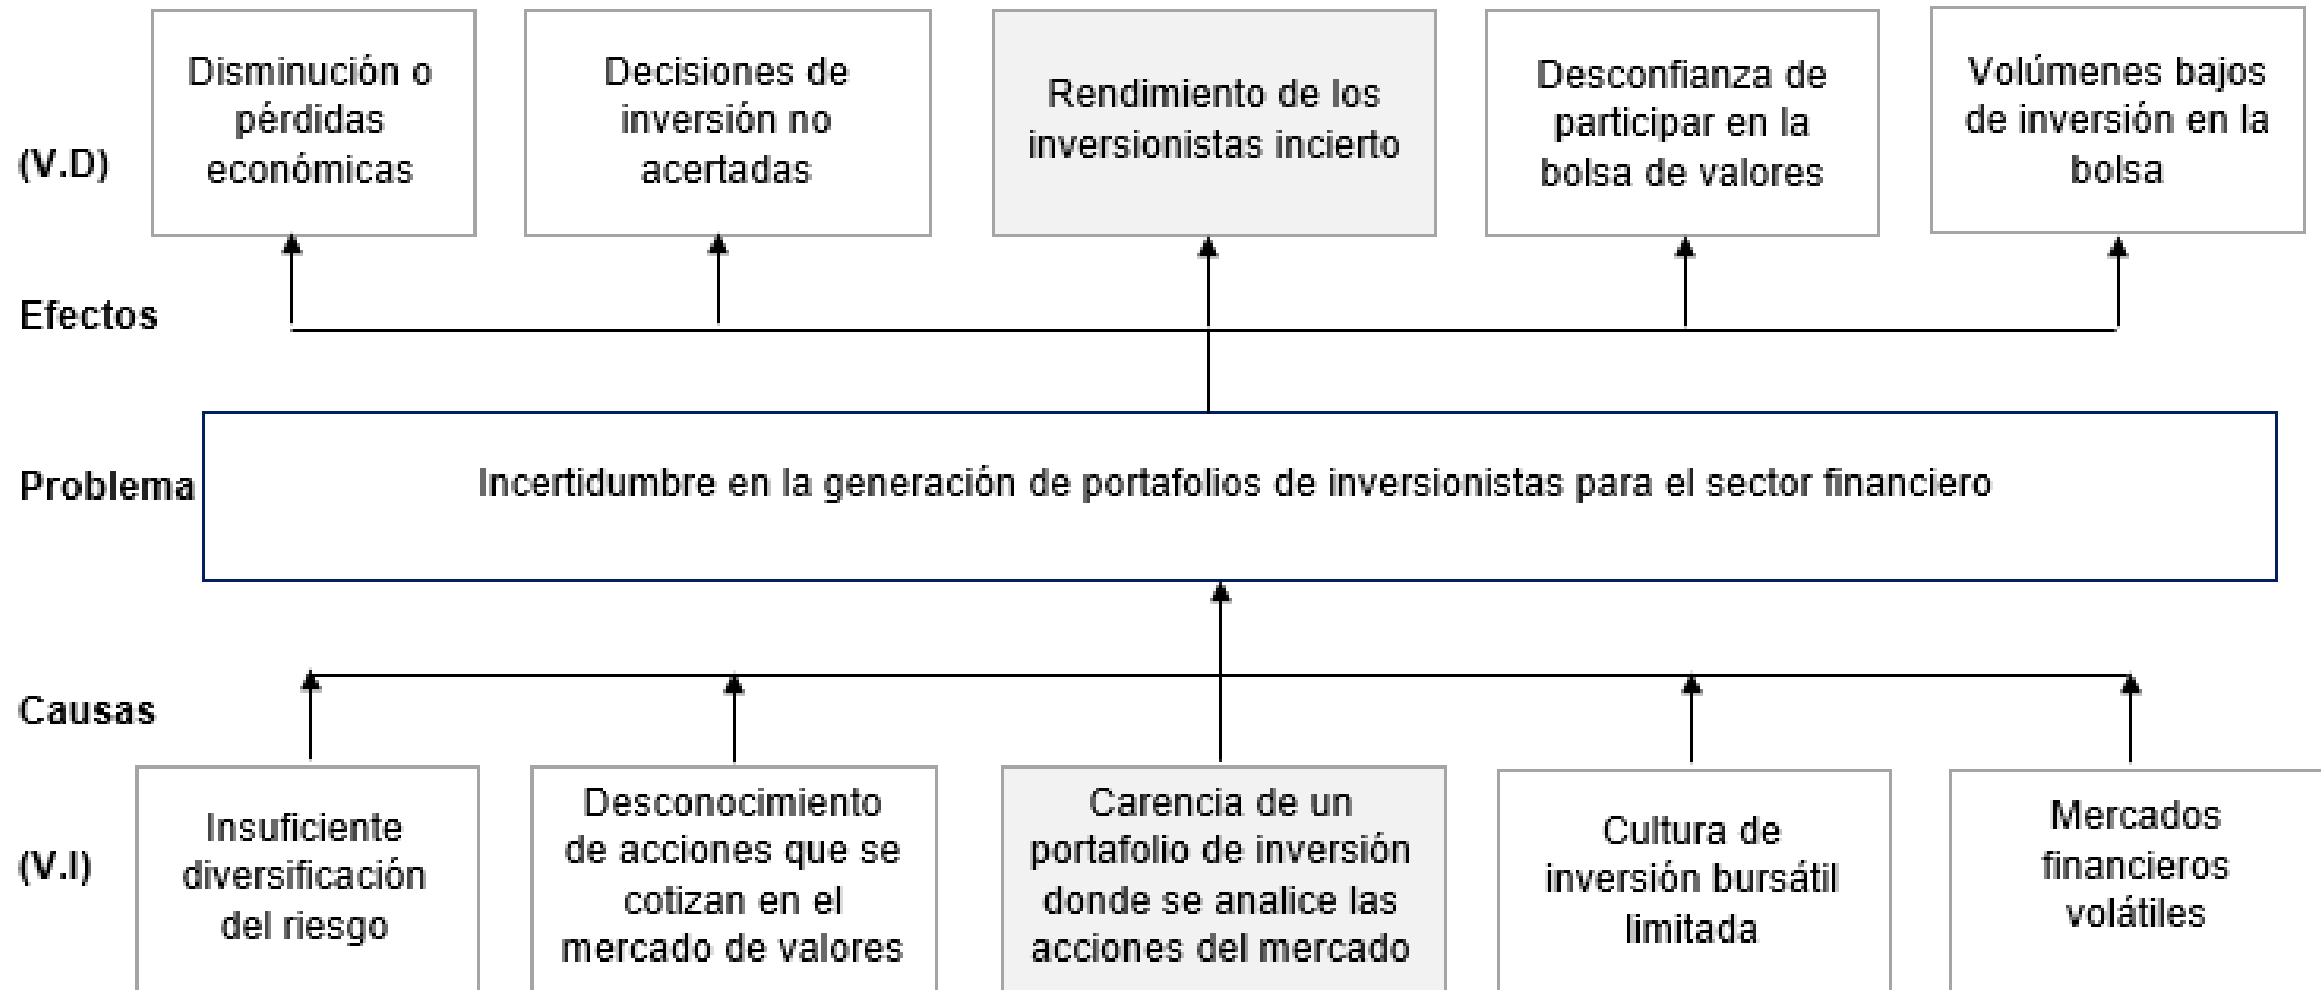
(V.D)

Disminución o pérdidas económicas

Decisiones de inversión no acertadas

Rendimiento de los inversionistas incierto

Desconfianza de participar en la bolsa de valores

Volúmenes bajos de inversión en la bolsa

Efectos

Problema

Incertidumbre en la generación de portafolios de inversionistas para el sector financiero

Causas

(V.I)

Insuficiente diversificación del riesgo

Desconocimiento de acciones que se cotizan en el mercado de valores

Carencia de un portafolio de inversión donde se analice las acciones del mercado

Cultura de inversión bursátil limitada

Mercados financieros volátiles